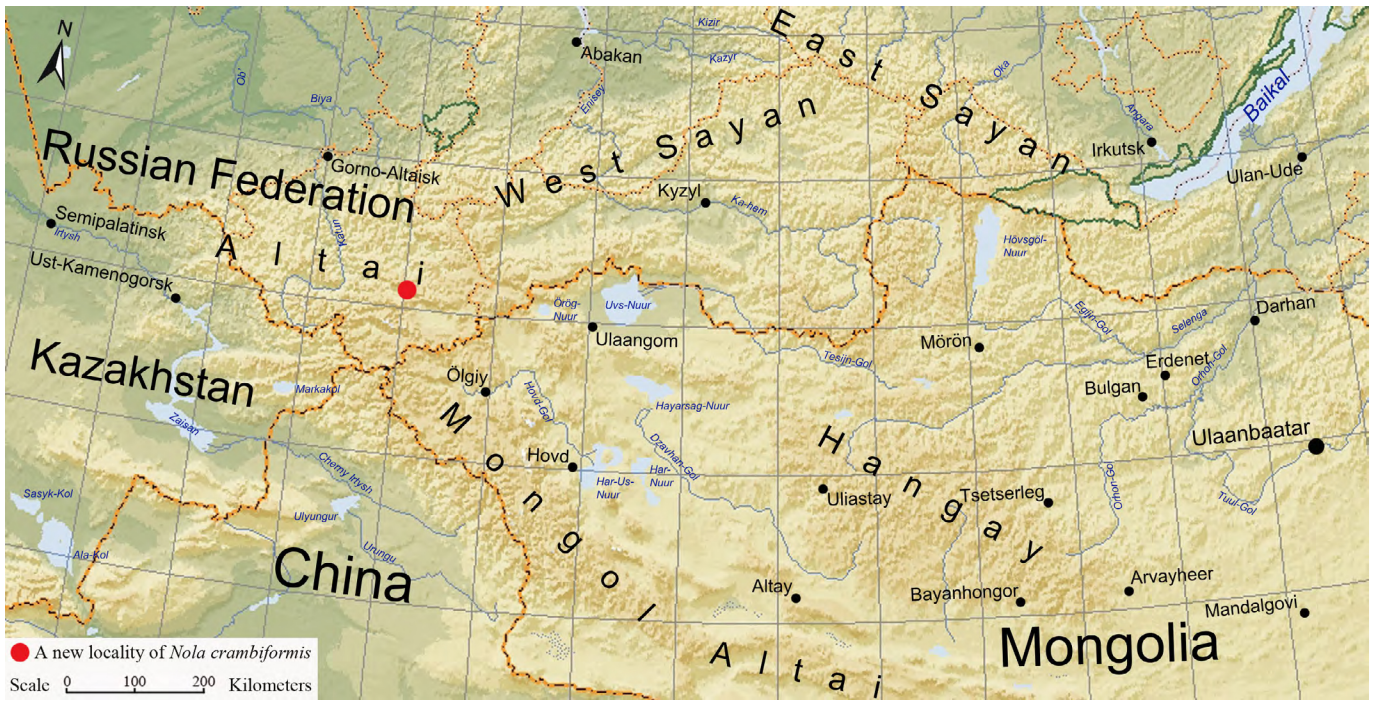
N

Abakan
Kizir
Kazyr
East Sayan
Oka
Baikal
Angara
Irkutsk
Ulan-Ude
Ob'
Biya
Enisey
West Sayan
Russian Federation
Gorno-Altaisk
Kyzyl
Ka-hem
Semipalatinsk
Irtysh
Katun
Altai
Hövsgol-Nuur
Ust-Kamenogorsk
Örög-Nuur
Uvs-Nuur
Ulaangom
Egiin-Gol
Selenga
Darhan
Kazakhstan
Mörön
Tesiin-Gol
Erdenet
Orhon-Gol
Bulgan
Markakol
Ölgiy
Hovd-Gol
Hayarsag-Nuur
Zaisan
Mongol Altai
Hangay
Ulaanbaatar
Hovd
Dzavhan-Gol
Har-Us-Nuur
Har-Nuur
Uliastay
Tsetserleg
Orhon-Gol
Tuul-Gol
Sasyk-Kol
Chernyi Irtysh
Ulyungur
Urungu
Ala-Kol
China
Altay
Bayanhongor
Arvayheer
Mandalgovi
Mongolia
A new locality of Nola crambiformis
Scale 0 100 200 Kilometers